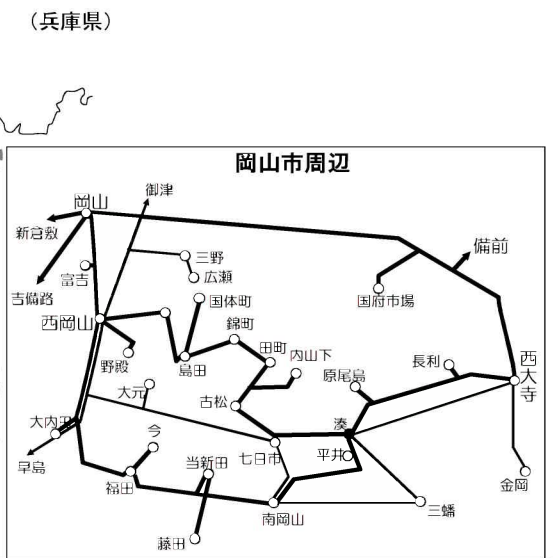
（兵庫県）

岡山市周辺

岡山
御津
新倉敷
富吉
吉備路
三野
広瀬
国体町
西岡山
錦町
野殿
島田
田町
内山下
大元
古松
備前
国府市場
長利
原尾島
西大寺
大内田
早島
今
当新田
七日市
湊
平井
福田
南岡山
三蟠
金岡
藤田